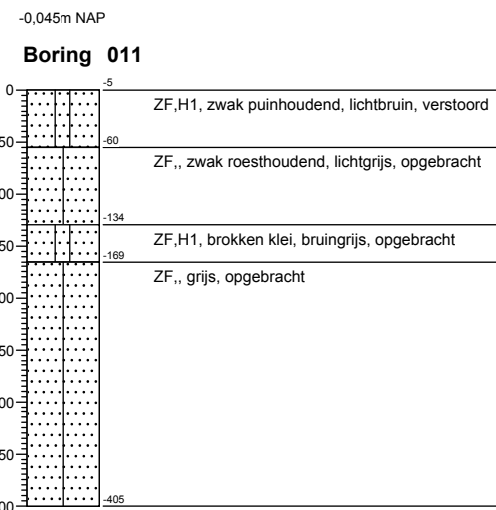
-0,045m NAP

Boring 011

0
50
00
50
00
50
00
50
00

-5
ZF,H1, zwak puinhoudend, lichtbruin, verstoord
-60
ZF,, zwak roesthoudend, lichtgrijs, opgebracht
-134
ZF,H1, brokken klei, bruingrijs, opgebracht
-169
ZF,, grijs, opgebracht
-405